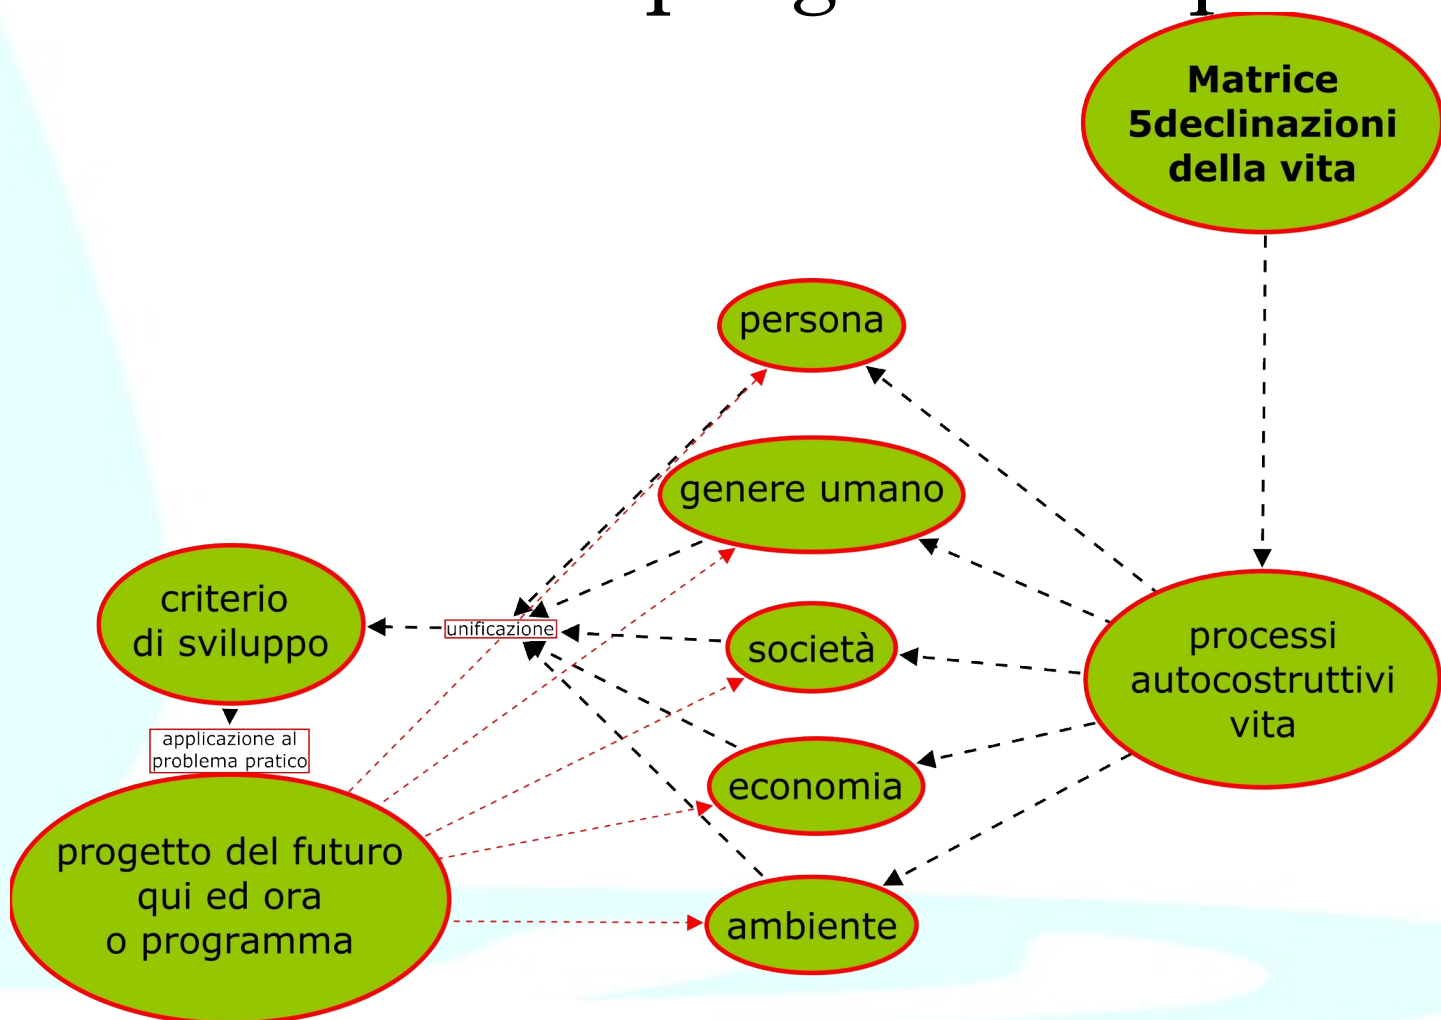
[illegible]

Matrice 5declinazioni della vita

persona

genere umano

criterio di sviluppo

unificazione

società

processi autocostruttivi vita

applicazione al problema pratico

economia

progetto del futuro qui ed ora o programma

ambiente